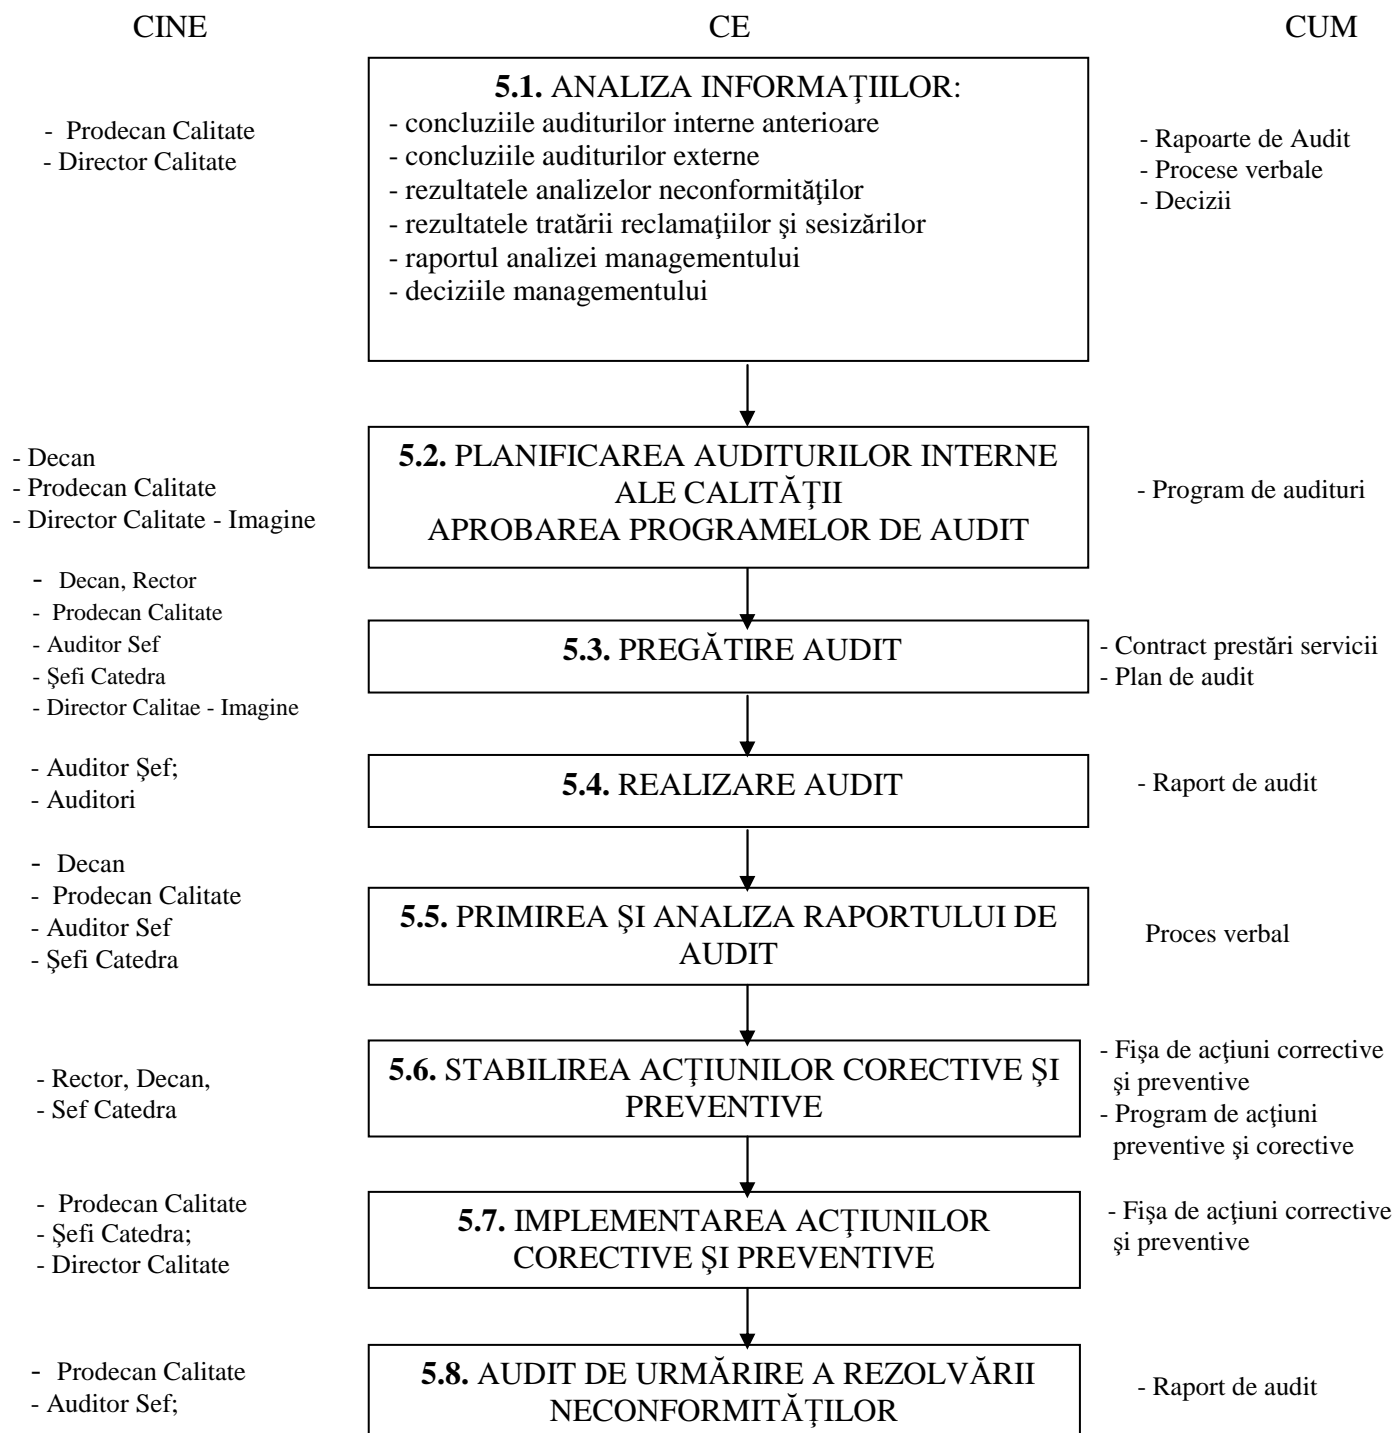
CINE CE CUM

- Prodecan Calitate
- Director Calitate

**5.1.** ANALIZA INFORMAȚIILOR:
- concluziile auditurilor interne anterioare
- concluziile auditurilor externe
- rezultatele analizelor neconformităţilor
- rezultatele tratării reclamaţiilor şi sesizărilor
- raportul analizei managementului
- deciziile managementului

- Rapoarte de Audit
- Procese verbale
- Decizii

- Decan
- Prodecan Calitate
- Director Calitate - Imagine

**5.2.** PLANIFICAREA AUDITURILOR INTERNE ALE CALITĂŢII
APROBAREA PROGRAMELOR DE AUDIT

- Program de audituri

- Decan, Rector
- Prodecan Calitate
- Auditor Sef
- Şefi Catedra
- Director Calitae - Imagine

**5.3.** PREGĂTIRE AUDIT

- Contract prestări servicii
- Plan de audit

- Auditor Şef;
- Auditori

**5.4.** REALIZARE AUDIT

- Raport de audit

- Decan
- Prodecan Calitate
- Auditor Sef
- Şefi Catedra

**5.5.** PRIMIREA ŞI ANALIZA RAPORTULUI DE AUDIT

Proces verbal

- Rector, Decan,
- Sef Catedra

**5.6.** STABILIREA ACŢIUNILOR CORECTIVE ŞI PREVENTIVE

- Fişa de acţiuni correctivе şi preventive
- Program de acţiuni preventive şi corective

- Prodecan Calitate
- Şefi Catedra;
- Director Calitate

**5.7.** IMPLEMENTAREA ACŢIUNILOR CORECTIVE ŞI PREVENTIVE

- Fişa de acţiuni correctivе şi preventive

- Prodecan Calitate
- Auditor Sef;

**5.8.** AUDIT DE URMĂRIRE A REZOLVĂRII NECONFORMITĂŢILOR

- Raport de audit